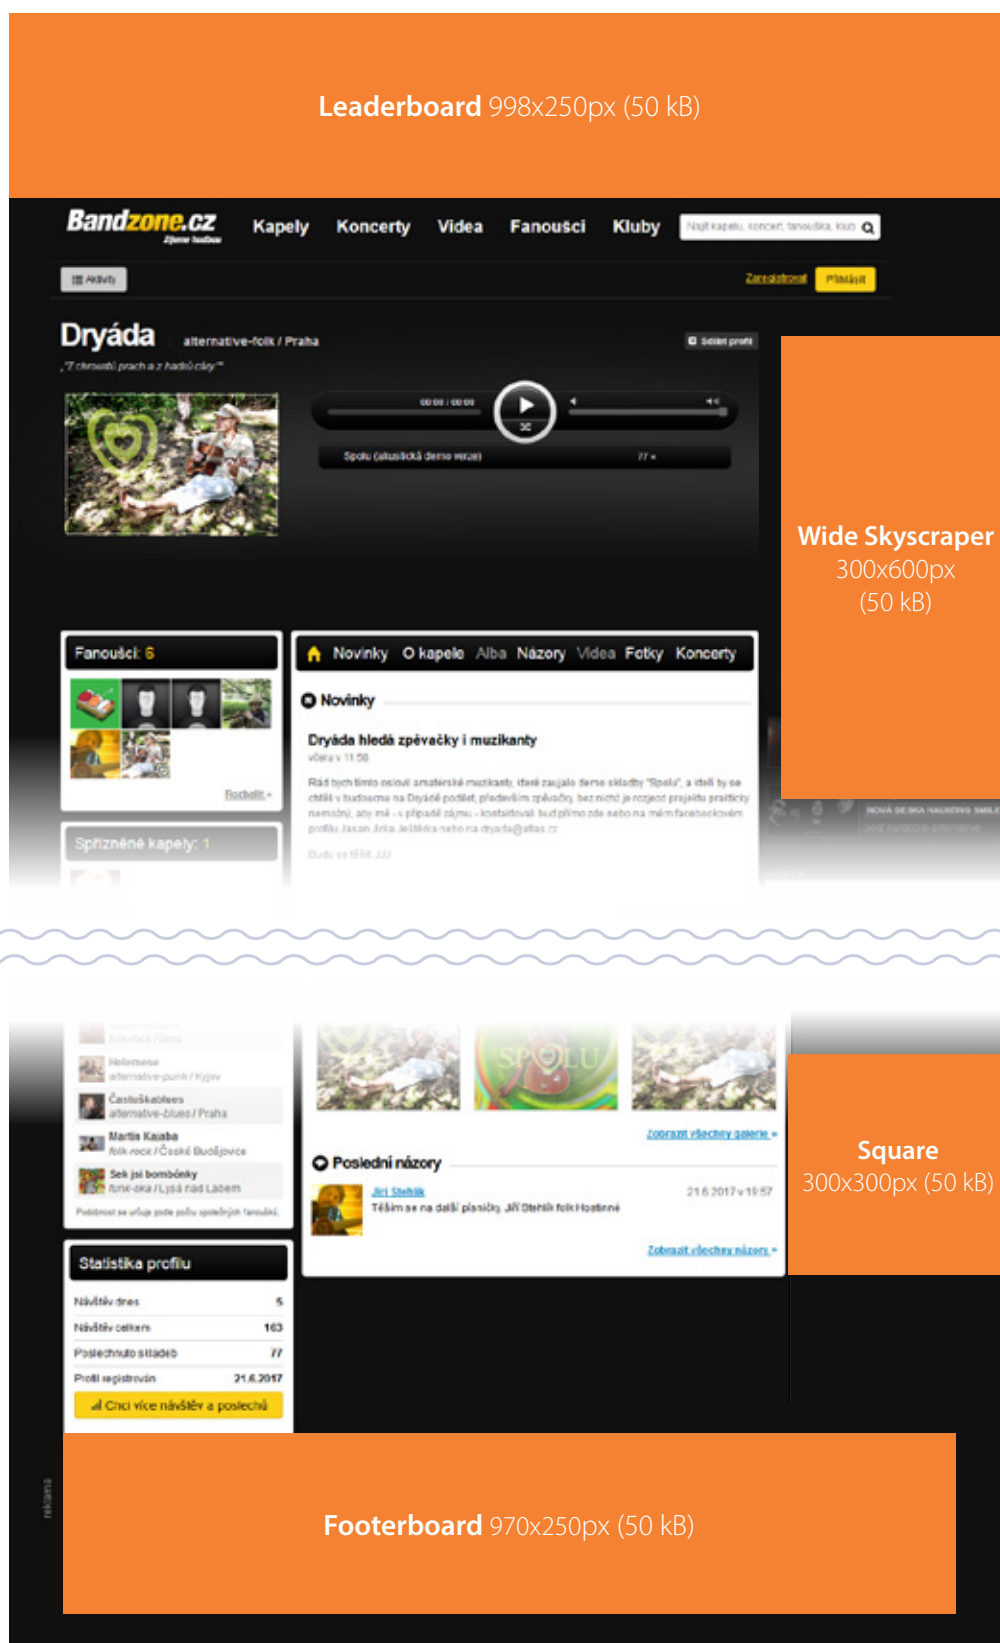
**Leaderboard** 998x250px (50 kB)

Bandzone.cz Zjeme hudbou

Kapely Koncerty Videa Fanoušci Kluby

Najít kapelu, koncert, fanouška, klub

Aktivity

Zaregistrovat Přihlásit

Dryáda alternative-folk / Praha

„Z chroustí prach a z hadů cáry"

Sdílet profil

00:00 / 00:00

Spolu (akustická demo verze) 77 ×

**Wide Skyscraper** 300x600px (50 kB)

Fanoušci: 6

Rozbalit »

Spřízněné kapely: 1

Novinky O kapele Alba Názory Videa Fotky Koncerty

Novinky

Dryáda hledá zpěvačky i muzikanty

včera v 11:58

Rád bych tímto oslovil amatérské muzikanty, které zaujala deme skladby "Spolu", a kteří by se chtěli v budoucnu na Dryádě podílet, především zpěvačky, bez nichž je rozjezd projektu prakticky nemožný, aby mě - v případě zájmu - kontaktovali buď přímo zde nebo na mém facebookovém profilu Jasan Jirka Jelínka nebo na dryada@atlas.cz

Budu se těšit. JJJ

Helemese alternative-punk / Kyjov

ČastuŠkablues alternative-blues / Praha

Martin Kajaba folk-rock / České Budějovice

Sek jsi bombónky funk-ska / Lysá nad Labem

Statistika profilu

| Návštěv dnes | 5 |
|---|---|
| Návštěv celkem | 163 |
| Poslechnuto skladeb | 77 |
| Profil registrován | 21.6.2017 |

Chci více návštěv a poslechů

Zobrazit všechny galerie »

Poslední názory

Jiří Stehlík

Těším se na další písničky. Jiří Stehlík folk Hostinné

21.6.2017 v 19:57

Zobrazit všechny názory »

**Square** 300x300px (50 kB)

reklama

**Footerboard** 970x250px (50 kB)